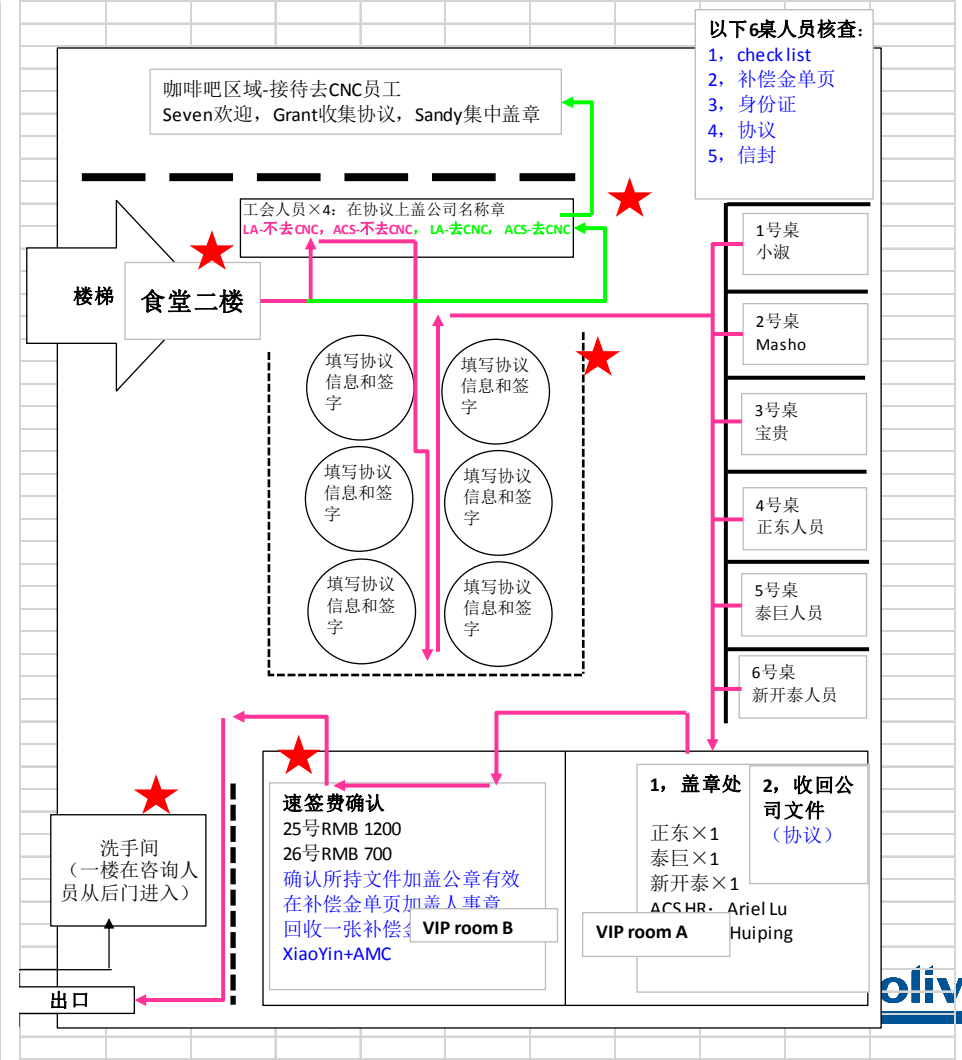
以下6桌人员核查：
1，check list
2，补偿金单页
3，身份证
4，协议
5，信封

咖啡吧区域-接待去CNC员工
Seven欢迎，Grant收集协议，Sandy集中盖章

工会人员×4：在协议上盖公司名称章
LA-不去CNC，ACS-不去CNC，LA-去CNC，ACS-去CNC

楼梯

食堂二楼

1号桌
小淑

2号桌
Masho

3号桌
宝贵

4号桌
正东人员

5号桌
泰巨人员

6号桌
新开泰人员

填写协议信息和签字

填写协议信息和签字

填写协议信息和签字

填写协议信息和签字

填写协议信息和签字

填写协议信息和签字

洗手间
（一楼在咨询人员从后门进入）

出口

速签费确认
25号RMB 1200
26号RMB 700
确认所持文件加盖公章有效
在补偿金单页加盖人事章
回收一张补偿金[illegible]
XiaoYin+AMC

VIP room B

1，盖章处
正东×1
泰巨×1
新开泰×1
ACS HR：Ariel Lu
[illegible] Huiping

2，收回公司文件
（协议）

VIP room A

oliv